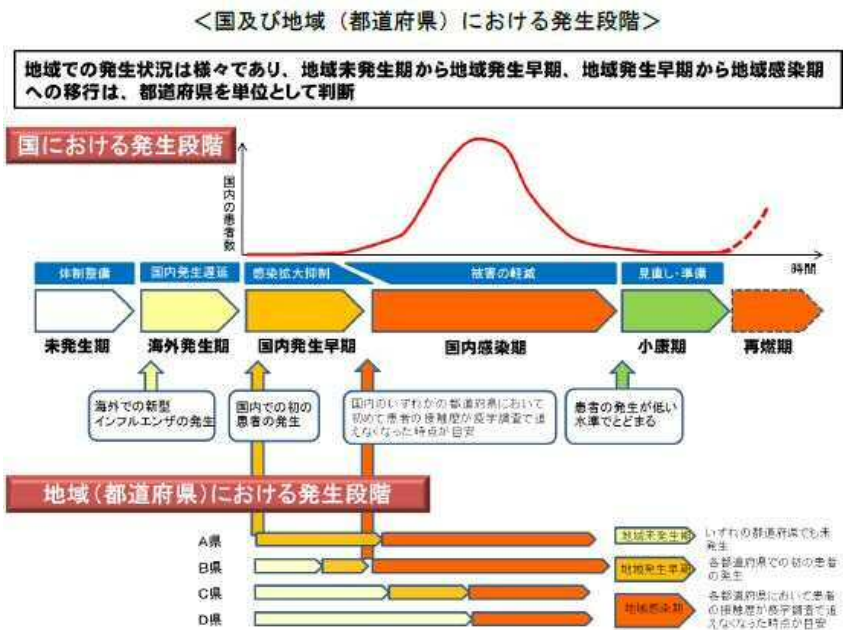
<国及び地域（都道府県）における発生段階>

地域での発生状況は様々であり、地域未発生期から地域発生早期、地域発生早期から地域感染期への移行は、都道府県を単位として判断

国における発生段階

国内の患者数

時間

体制整備

国内発生遅延

感染拡大抑制

被害の軽減

見直し・準備

未発生期

海外発生期

国内発生早期

国内感染期

小康期

再燃期

海外での新型インフルエンザの発生

国内での初の患者の発生

国内のいずれかの都道府県において初めて患者の接触歴が疫学調査で追えなくなった時点が目安

患者の発生が低い水準でとどまる

地域（都道府県）における発生段階

A県

B県

C県

D県

地域未発生期

いずれの都道府県でも未発生

地域発生早期

各都道府県での初の患者の発生

地域感染期

各都道府県において患者の接触歴が疫学調査で追えなくなった時点が目安